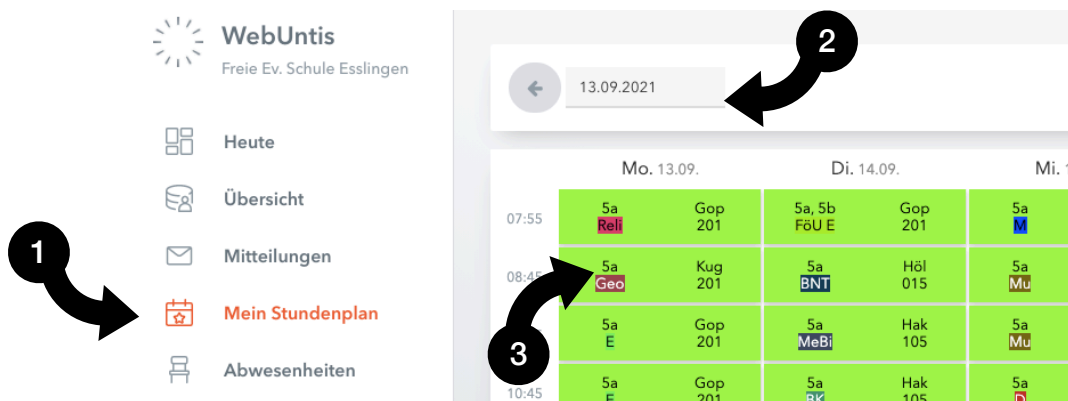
WebUntis
Freie Ev. Schule Esslingen

Heute
Übersicht
Mitteilungen
Mein Stundenplan
Abwesenheiten

1
2
3

13.09.2021

| | Mo. 13.09. | | Di. 14.09. | | Mi. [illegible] |
|---|---|---|---|---|---|
| 07:55 | 5a Reli | Gop 201 | 5a, 5b FöU E | Gop 201 | 5a M |
| 08:45 | 5a Geo | Kug 201 | 5a BNT | Höl 015 | 5a Mu |
| | 5a E | Gop 201 | 5a MeBi | Hak 105 | 5a Mu |
| 10:45 | 5a E | Gop 201 | 5a BK | Hak 105 | 5a D |